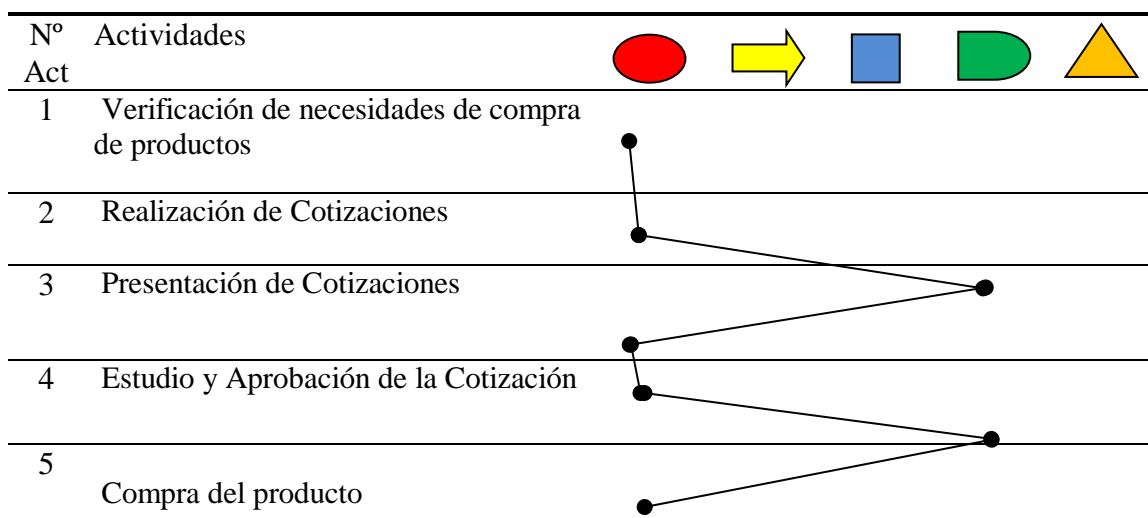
| Nº Act | Actividades |
|---|---|
| 1 | Verificación de necesidades de compra de productos |
| 2 | Realización de Cotizaciones |
| 3 | Presentación de Cotizaciones |
| 4 | Estudio y Aprobación de la Cotización |
| 5 | Compra del producto |